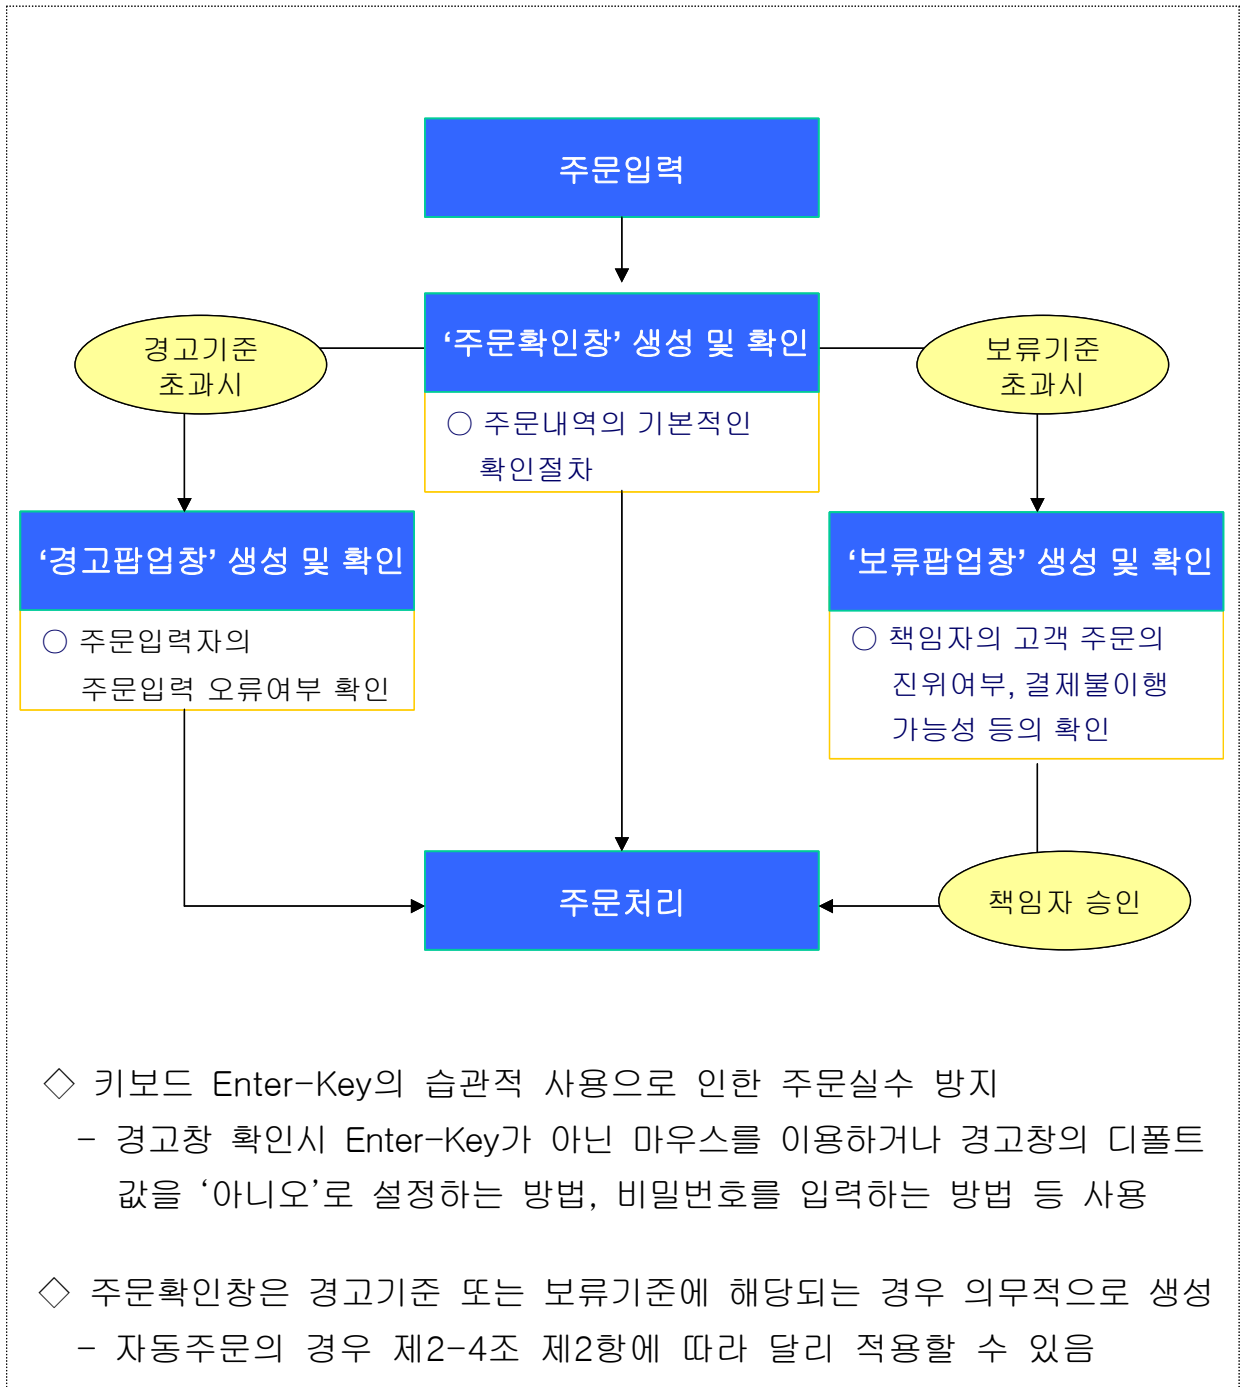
주문입력

‘주문확인창’ 생성 및 확인

○ 주문내역의 기본적인 확인절차

경고기준 초과시

보류기준 초과시

‘경고팝업창’ 생성 및 확인

○ 주문입력자의 주문입력 오류여부 확인

‘보류팝업창’ 생성 및 확인

○ 책임자의 고객 주문의 진위여부, 결제불이행 가능성 등의 확인

주문처리

책임자 승인

◇ 키보드 Enter-Key의 습관적 사용으로 인한 주문실수 방지
- 경고창 확인시 Enter-Key가 아닌 마우스를 이용하거나 경고창의 디폴트 값을 ‘아니오’로 설정하는 방법, 비밀번호를 입력하는 방법 등 사용

◇ 주문확인창은 경고기준 또는 보류기준에 해당되는 경우 의무적으로 생성
- 자동주문의 경우 제2-4조 제2항에 따라 달리 적용할 수 있음